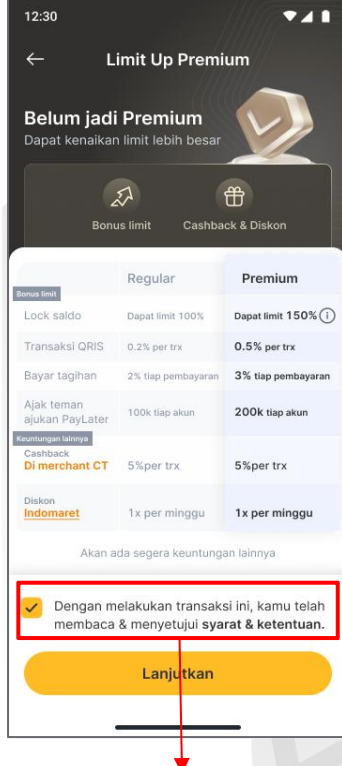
12:30

Limit Up Premium

Belum jadi Premium
Dapat kenaikan limit lebih besar

Bonus limit
Cashback & Diskon

| | Regular | Premium |
|---|---|---|
| Bonus limit | | |
| Lock saldo | Dapat limit 100% | Dapat limit 150% |
| Transaksi QRIS | 0.2% per trx | 0.5% per trx |
| Bayar tagihan | 2% tiap pembayaran | 3% tiap pembayaran |
| Ajak teman ajukan PayLater | 100k tiap akun | 200k tiap akun |
| Keuntungan lainnya | | |
| Cashback Di merchant CT | 5%per trx | 5%per trx |
| Diskon Indomaret | 1x per minggu | 1x per minggu |

Akan ada segera keuntungan lainnya

Dengan melakukan transaksi ini, kamu telah membaca & menyetujui syarat & ketentuan.

Lanjutkan